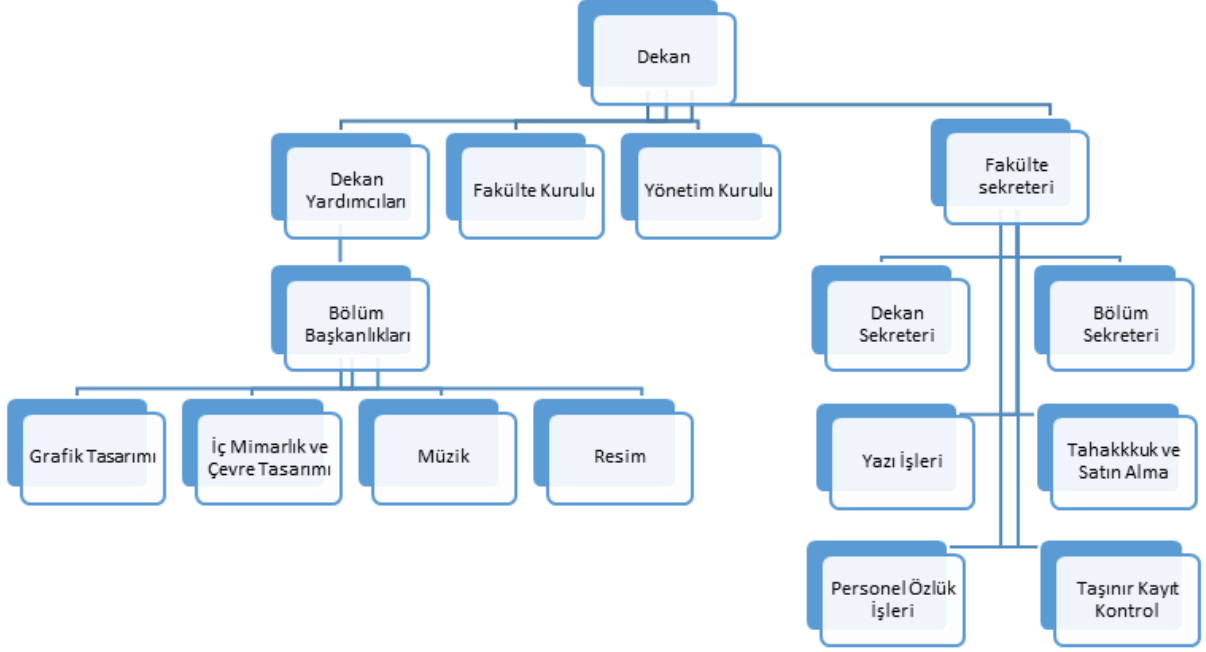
Dekan

Dekan Yardımcıları

Fakülte Kurulu

Yönetim Kurulu

Fakülte sekreteri

Bölüm Başkanlıkları

Grafik Tasarımı

İç Mimarlık ve Çevre Tasarımı

Müzik

Resim

Dekan Sekreteri

Bölüm Sekreteri

Yazı İşleri

Tahakkkuk ve Satın Alma

Personel Özlük İşleri

Taşınır Kayıt Kontrol